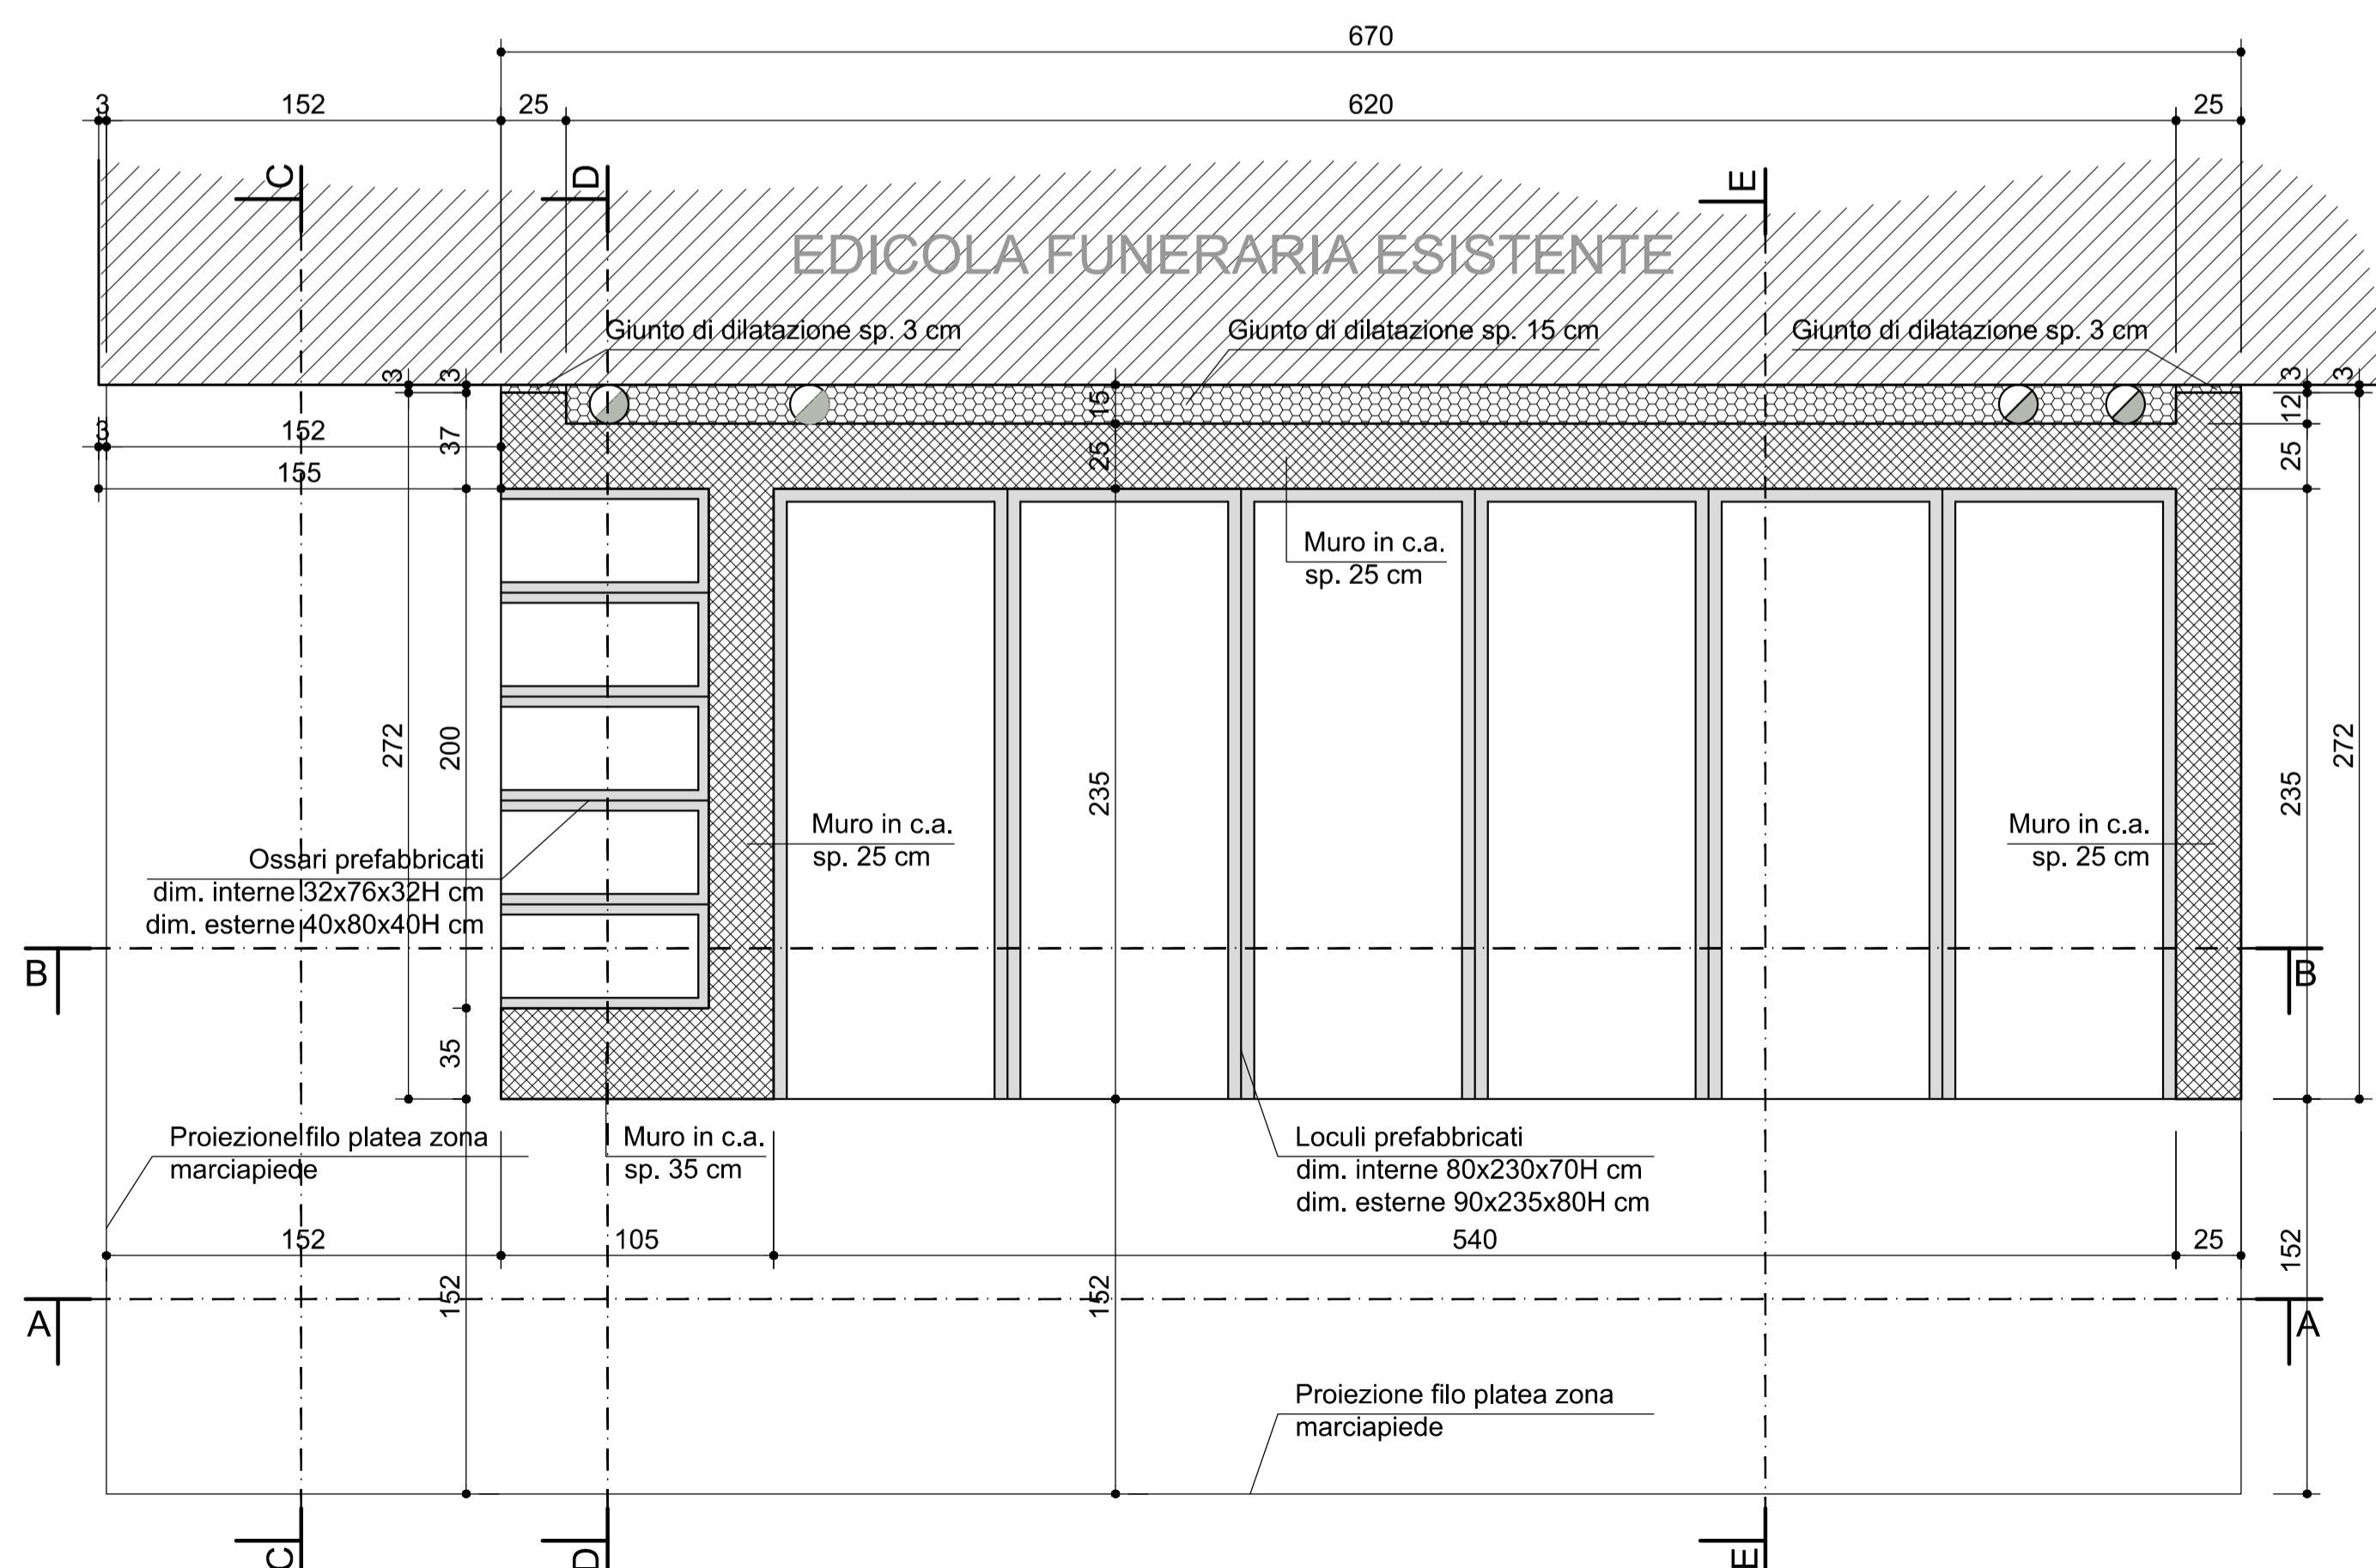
670

3 152 25 620 25

C D E

EDICOLA FUNERARIA ESISTENTE

Giunto di dilatazione sp. 3 cm

Giunto di dilatazione sp. 15 cm

Giunto di dilatazione sp. 3 cm

3 3 15 3 12 3

3 152 37 25 25

155

Muro in c.a. sp. 25 cm

272 200 235 235 272

Muro in c.a. sp. 25 cm

Muro in c.a. sp. 25 cm

Ossari prefabbricati dim. interne 32x76x32H cm dim. esterne 40x80x40H cm

B B

35

Proiezione filo platea zona marciapiede

Muro in c.a. sp. 35 cm

Loculi prefabbricati dim. interne 80x230x70H cm dim. esterne 90x235x80H cm

152 105 540 25 152

A 152 152 A

Proiezione filo platea zona marciapiede

C D E